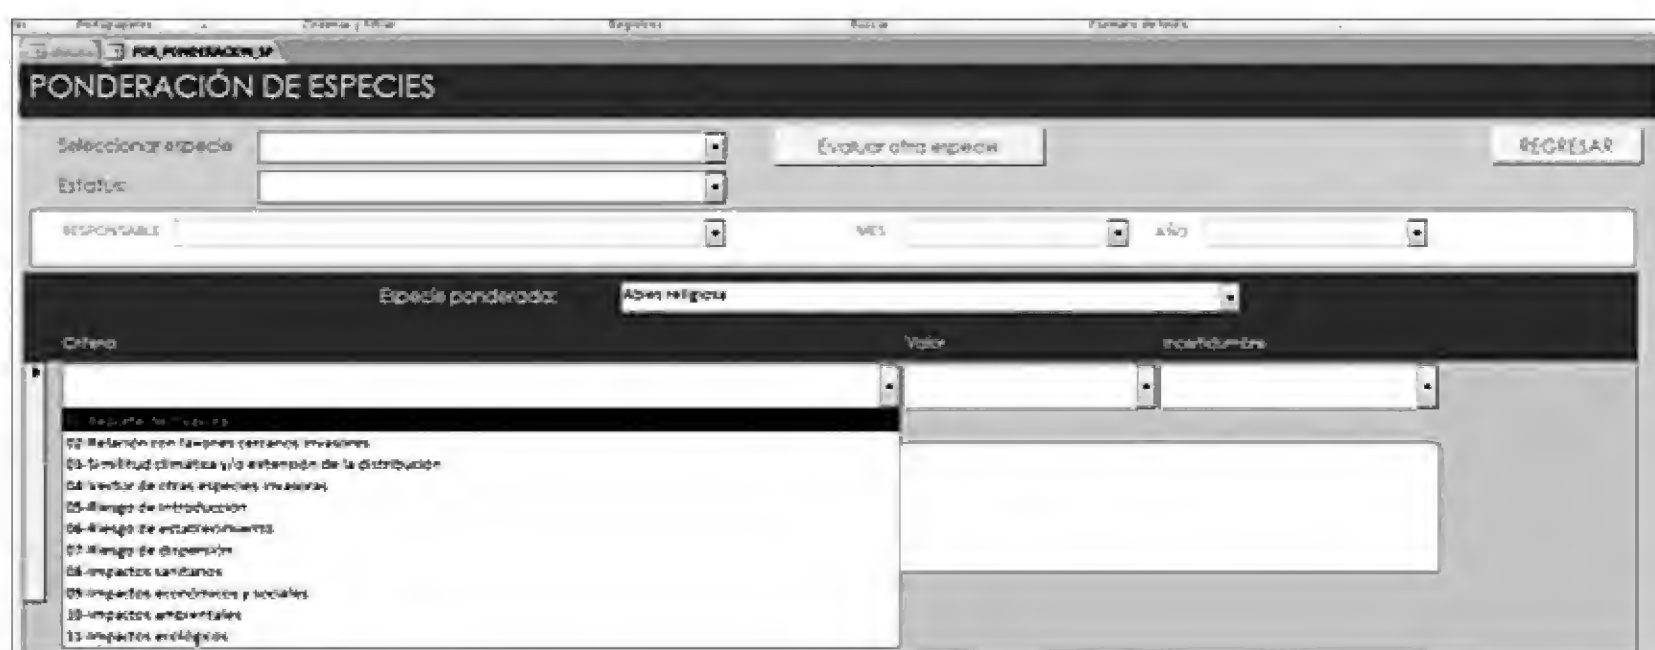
Portapapeles	Ordenar y filtrar	Registros	Buscar	Formato de texto

FOR_PONDERACION_SP

PONDERACIÓN DE ESPECIES

Seleccionar especie

Evaluar otra especie

REGRESAR

Estatus

RESPONSABLE

MES

AÑO

Especie ponderada:

Abies religiosa

Criterio

Valor

Incertidumbre

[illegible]

02-Relación con taxones cercanos invasores

03-Similitud climática y/o extensión de la distribución

04-Vector de otras especies invasoras

05-Riesgo de introducción

06-Riesgo de establecimiento

07-Riesgo de dispersión

08-Impactos sanitarios

09-Impactos económicos y sociales

10-Impactos ambientales

11-Impactos ecológicos